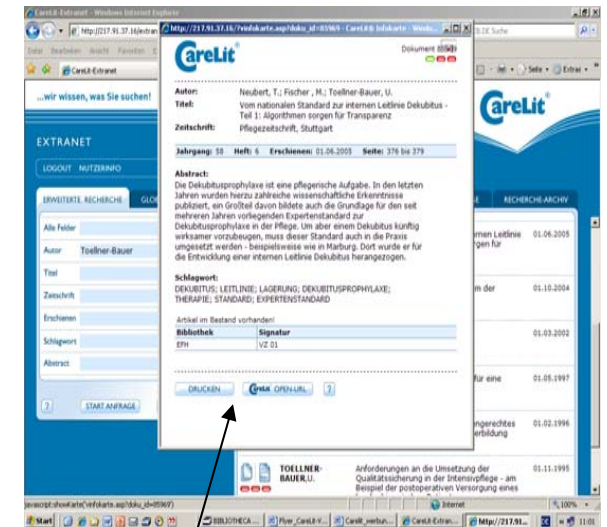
CareLit-Extranet - Windows Internet Explorer

http://217.91.37.16/extran

Datei Bearbeiten Ansicht Favoriten

CareLit-Extranet

...wir wissen, was Sie suchen!

EXTRANET

LOGOUT NUTZERINFO

ERWEITERTE RECHERCHE

Alle Felder

Autor Toellner-Bauer

Titel

Zeitschrift

Erschienen

Schlagwort

Abstract

START ANFRAGE

http://217.91.37.16/?infokarte.asp?doku_id=85969 - CareLit Infokarte - Windo...

CareLit

Dokument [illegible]

Autor: Neubert, T.; Fischer, M.; Toellner-Bauer, U.

Titel: Vom nationalen Standard zur internen Leitlinie Dekubitus - Teil 1: Algorithmen sorgen für Transparenz

Zeitschrift: Pflegezeitschrift, Stuttgart

Jahrgang: 58 Heft: 6 Erschienen: 01.06.2005 Seite: 376 bis 379

Abstract:
Die Dekubitusprophylaxe ist eine pflegerische Aufgabe. In den letzten Jahren wurden hierzu zahlreiche wissenschaftliche Erkenntnisse publiziert, ein Großteil davon bildete auch die Grundlage für den seit mehreren Jahren vorliegenden Expertenstandard zur Dekubitusprophylaxe in der Pflege. Um aber einen Dekubitus künftig wirksamer vorzubeugen, muss dieser Standard auch in der Praxis umgesetzt werden - beispielsweise wie in Marburg. Dort wurde er für die Entwicklung einer internen Leitlinie Dekubitus herangezogen.

Schlagwort:
DEKUBITUS; LEITLINIE; LAGERUNG; DEKUBITUSPROPHYLAXE; THERAPIE; STANDARD; EXPERTENSTANDARD

Artikel im Bestand vorhanden!

| Bibliothek | Signatur |
|---|---|
| EFH | VZ 01 |

DRUCKEN

OPEN-URL

?

CareLit

RECHERCHE-ARCHIV

rnen Leitlinie rgen für 01.06.2005

m der 01.10.2004

01.03.2002

für eine 01.05.1997

ngerechtes erbildung 01.02.1996

TOELLNER-BAUER,U.

Anforderungen an die Umsetzung der Qualitätssicherung in der Intensivpflege - am Beispiel der postoperativen Versorgung eines

01.11.1995

javascript:showKarte('infokarte.asp?doku_id=85969')

Internet

100%

Start

BIBLIOTHECA ...

Flyer_CareLit-V...

Carelit_werbun...

CareLit-Extran...

http://217.91....

11:05